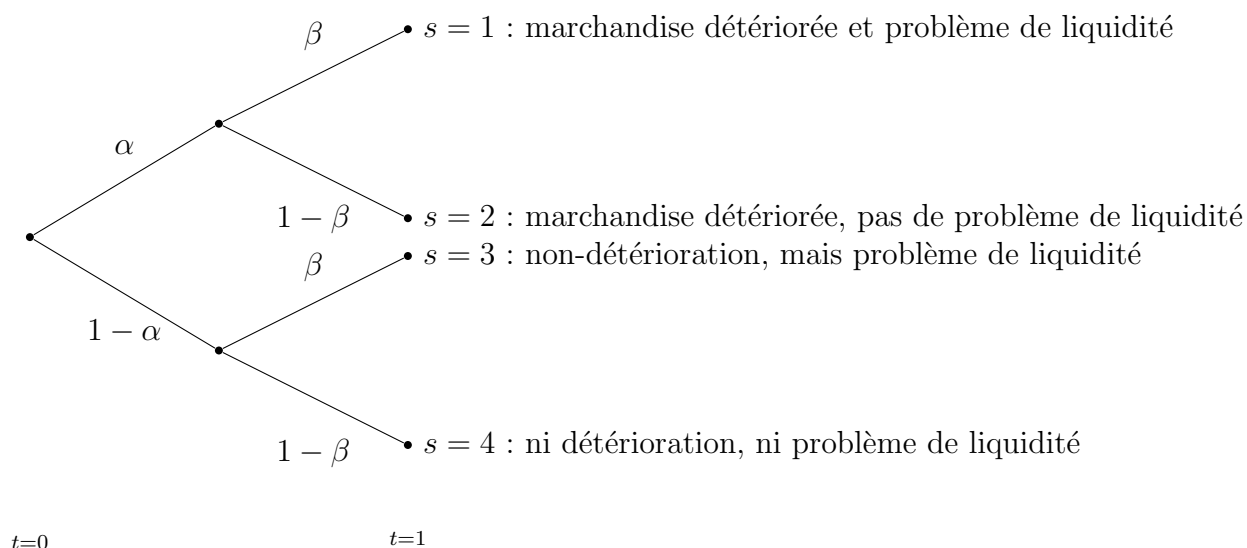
$\beta$

$s = 1$ : marchandise détériorée et problème de liquidité

$\alpha$

$1 - \beta$

$s = 2$ : marchandise détériorée, pas de problème de liquidité

$\beta$

$s = 3$ : non-détérioration, mais problème de liquidité

$1 - \alpha$

$1 - \beta$

$s = 4$ : ni détérioration, ni problème de liquidité

$t=0$

$t=1$